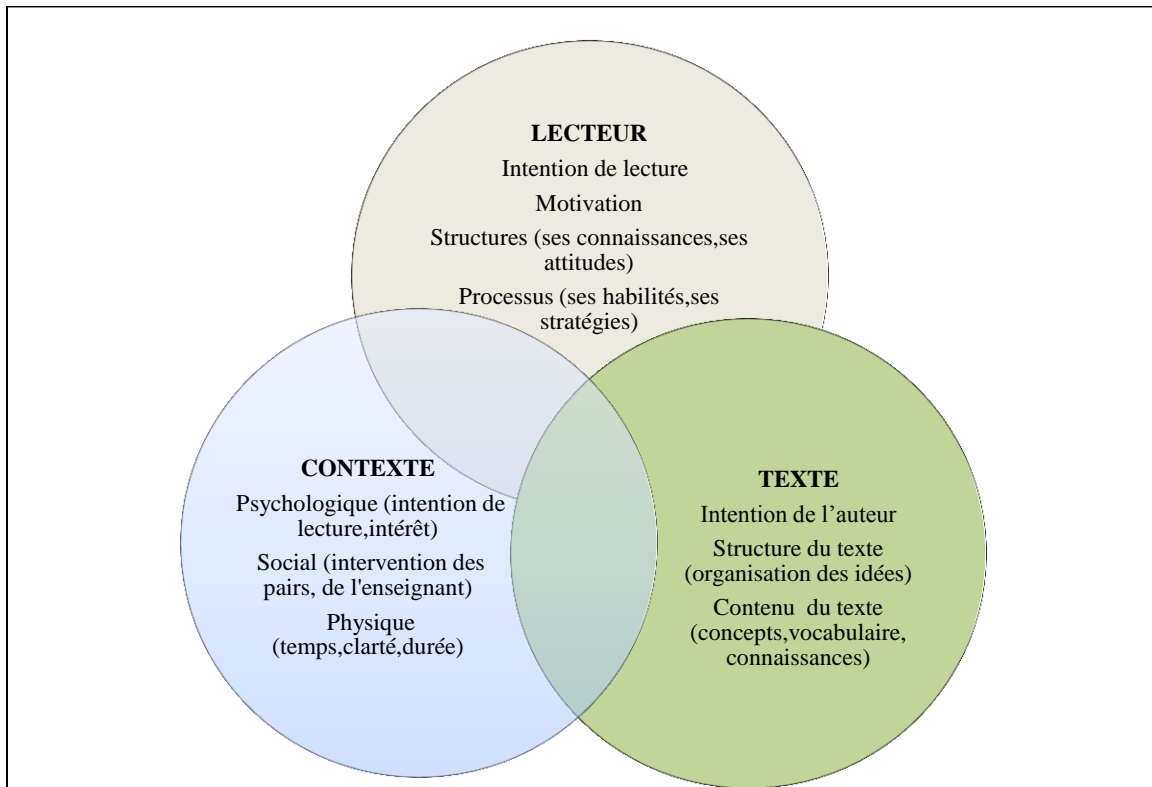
LECTEUR
Intention de lecture
Motivation
Structures (ses connaissances,ses attitudes)
Processus (ses habilités,ses stratégies)

CONTEXTE
Psychologique (intention de lecture,intérêt)
Social (intervention des pairs, de l'enseignant)
Physique (temps,clarté,durée)

TEXTE
Intention de l'auteur
Structure du texte (organisation des idées)
Contenu du texte (concepts,vocabulaire, connaissances)